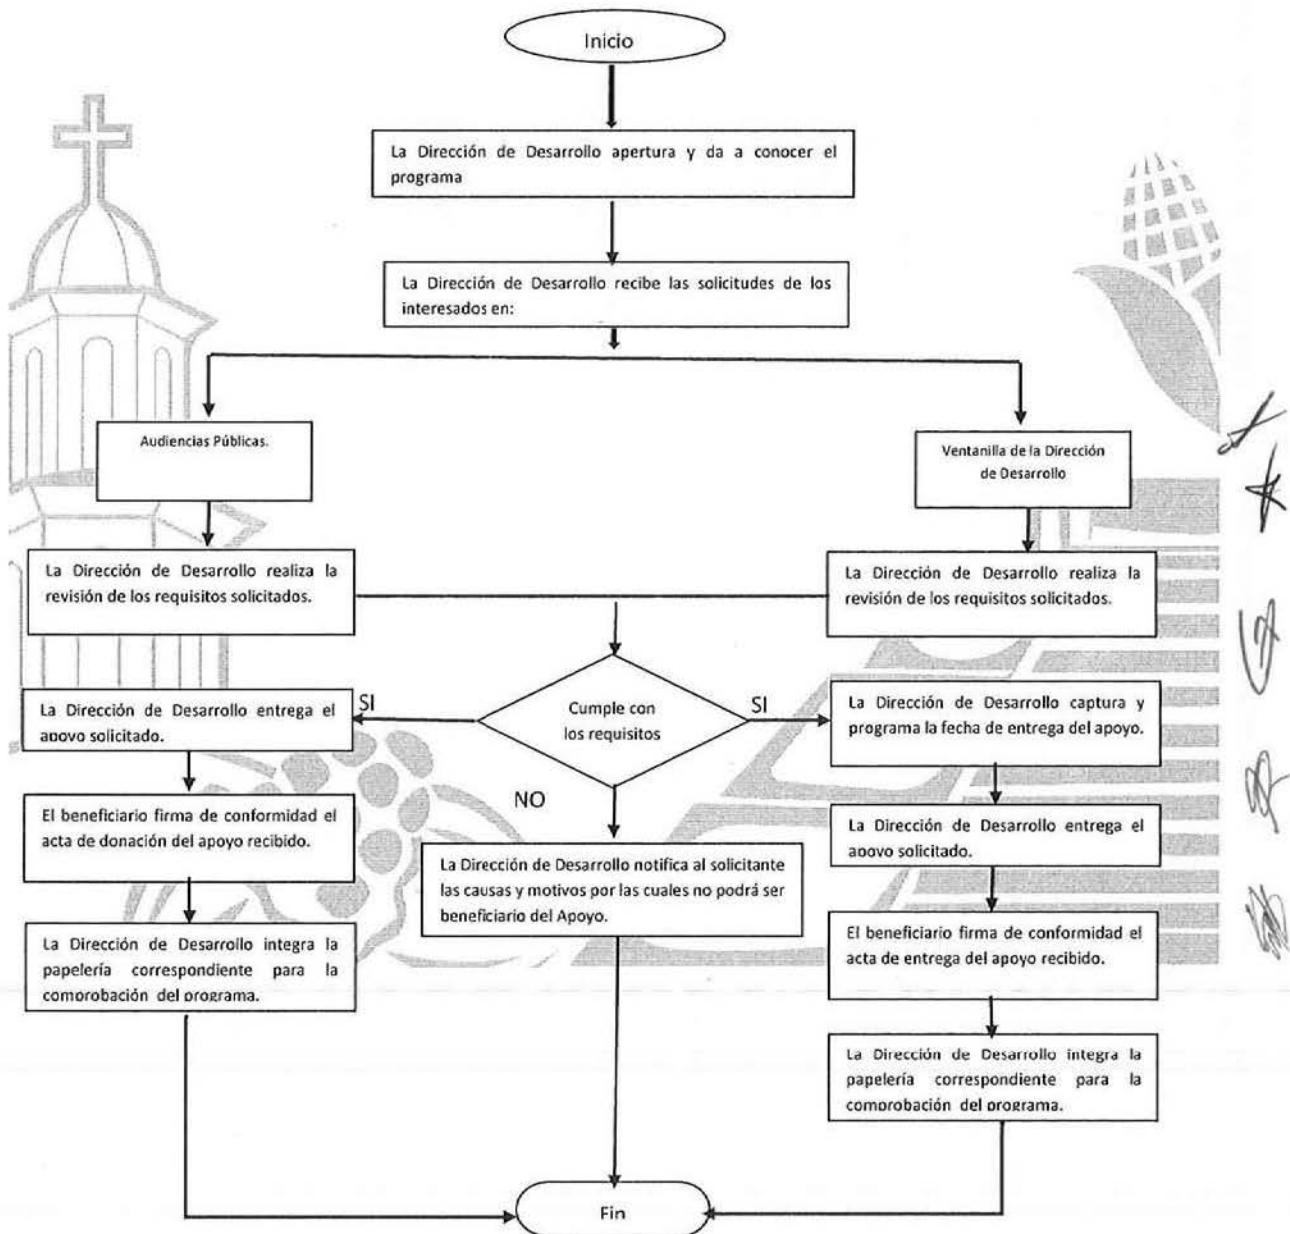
Inicio

La Dirección de Desarrollo apertura y da a conocer el programa

La Dirección de Desarrollo recibe las solicitudes de los interesados en:

Audiencias Públicas.

Ventanilla de la Dirección de Desarrollo

La Dirección de Desarrollo realiza la revisión de los requisitos solicitados.

La Dirección de Desarrollo realiza la revisión de los requisitos solicitados.

Cumple con los requisitos

SI

SI

NO

La Dirección de Desarrollo entrega el apoyo solicitado.

El beneficiario firma de conformidad el acta de donación del apoyo recibido.

La Dirección de Desarrollo integra la papelería correspondiente para la comorobación del programa.

La Dirección de Desarrollo notifica al solicitante las causas y motivos por las cuales no podrá ser beneficiario del Apoyo.

La Dirección de Desarrollo captura y programa la fecha de entrega del apoyo.

La Dirección de Desarrollo entrega el apoyo solicitado.

El beneficiario firma de conformidad el acta de entrega del apoyo recibido.

La Dirección de Desarrollo integra la papelería correspondiente para la comorobación del programa.

Fin